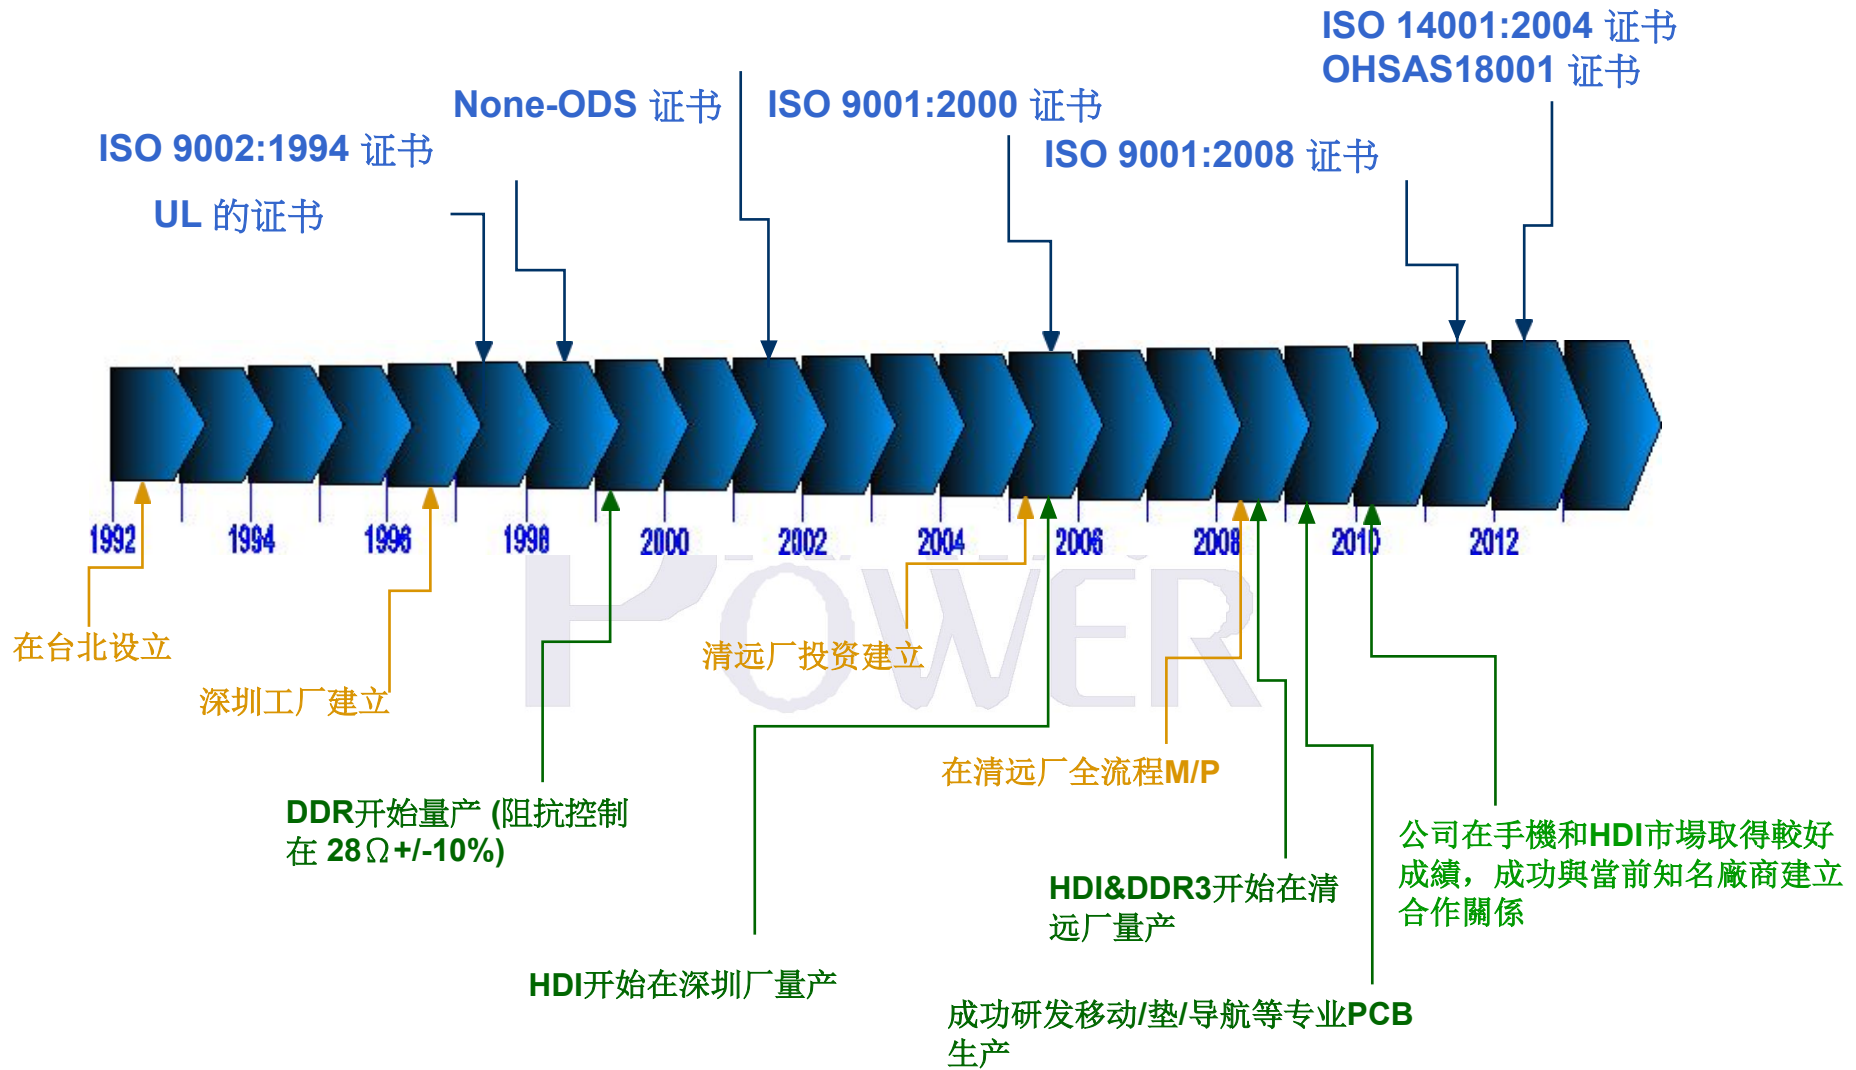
ISO 14001:2004 证书
OHSAS18001 证书

None-ODS 证书

ISO 9001:2000 证书

ISO 9002:1994 证书

ISO 9001:2008 证书

UL 的证书

1992 1994 1996 1998 2000 2002 2004 2006 2008 2010 2012

POWER

在台北设立

深圳工厂建立

清远厂投资建立

在清远厂全流程M/P

DDR开始量产 (阻抗控制在 28Ω+/-10%)

HDI&DDR3开始在清远厂量产

公司在手機和HDI市場取得較好成績，成功與當前知名廠商建立合作關係

HDI开始在深圳厂量产

成功研发移动/垫/导航等专业PCB生产